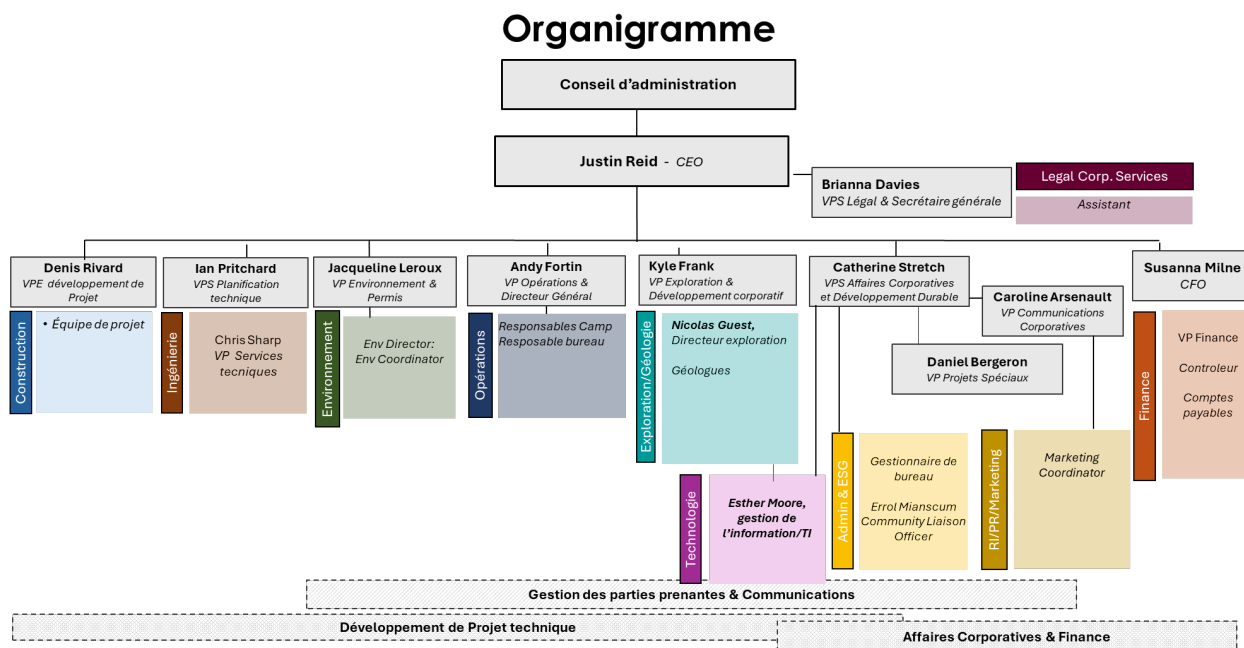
Organigramme

Conseil d'administration

Justin Reid - CEO

Brianna Davies
VPS Légal & Secrétaire générale

Legal Corp. Services

Assistant

Denis Rivard
VPE développement de Projet

Construction

• Équipe de projet

Ian Pritchard
VPS Planification technique

Ingénierie

Chris Sharp
VP Services tecniques

Jacqueline Leroux
VP Environnement & Permis

Environnement

Env Director:
Env Coordinator

Andy Fortin
VP Opérations & Directeur Général

Opérations

Responsables Camp
Resposable bureau

Kyle Frank
VP Exploration & Développement corporatif

Exploration/Géologie

Nicolas Guest,
Directeur exploration

Géologues

Technologie

Esther Moore, gestion de l'information/TI

Catherine Stretch
VPS Affaires Corporatives et Développement Durable

Caroline Arsenault
VP Communications Corporatives

Daniel Bergeron
VP Projets Spéciaux

Admin & ESG

Gestionnaire de bureau

Errol Mianscum
Community Liaison Officer

RI/PR/Marketing

Marketing Coordinator

Susanna Milne
CFO

Finance

VP Finance

Controleur

Comptes payables

Gestion des parties prenantes & Communications

Développement de Projet technique

Affaires Corporatives & Finance